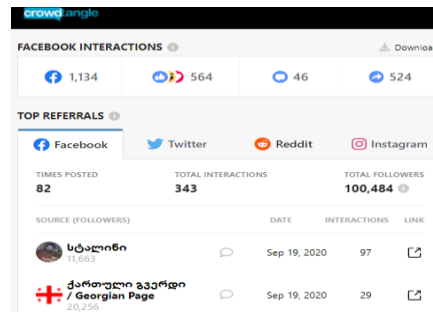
crowdtangle

FACEBOOK INTERACTIONS

Downloa

1,134

564

46

524

TOP REFERRALS

Facebook

Twitter

Reddit

Instagram

TIMES POSTED
82

TOTAL INTERACTIONS
343

TOTAL FOLLOWERS
100,484

SOURCE (FOLLOWERS)

DATE

INTERACTIONS

LINK

სტალინი
11,663

Sep 19, 2020

97

ქართული გვერდი / Georgian Page
20,256

Sep 19, 2020

29